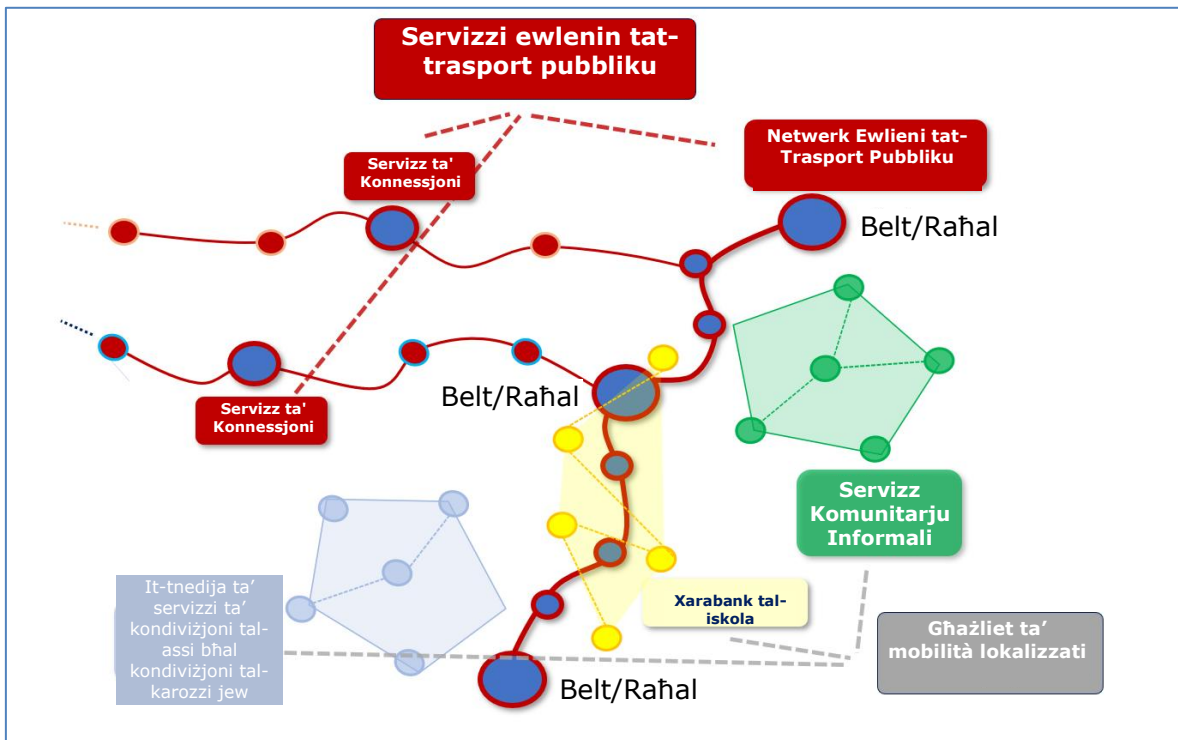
Servizzi ewlenin tat-trasport pubbliku

Netwerk Ewlieni tat-Trasport Pubbliku

Servizz ta' Konnessjoni

Belt/Raħal

Belt/Raħal

Servizz ta' Konnessjoni

Servizz Komunitarju Informali

It-tnedija ta' servizzi ta' kondiviżjoni tal-assi bħal kondiviżjoni tal-karozzi jew

Xarabank tal-iskola

Għażliet ta' mobilità lokalizzati

Belt/Raħal